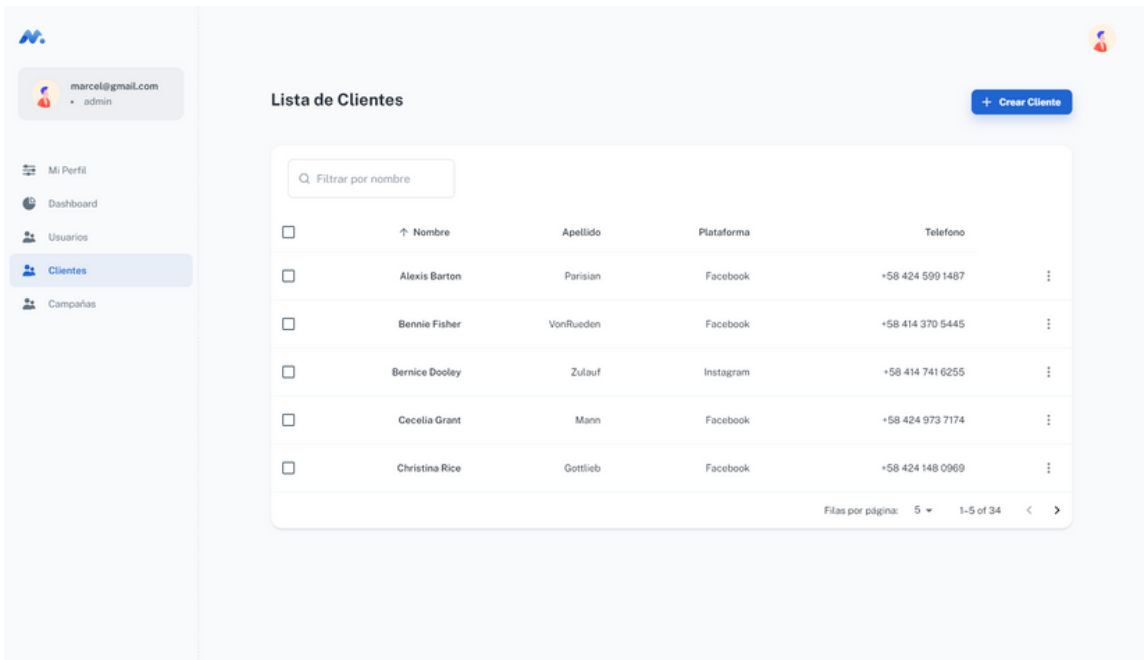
marcel@gmail.com
• admin

Mi Perfil
Dashboard
Usuarios
Clientes
Campañas

Lista de Clientes

+ Crear Cliente

Filtrar por nombre

| | ↑ Nombre | Apellido | Plataforma | Telefono | |
|---|---|---|---|---|---|
| | Alexis Barton | Parisian | Facebook | +58 424 599 1487 | ⋮ |
| | Bennie Fisher | VonRueden | Facebook | +58 414 370 5445 | ⋮ |
| | Bernice Dooley | Zulauf | Instagram | +58 414 741 6255 | ⋮ |
| | Cecelia Grant | Mann | Facebook | +58 424 973 7174 | ⋮ |
| | Christina Rice | Gottlieb | Facebook | +58 424 148 0969 | ⋮ |

Filas por página: 5 ▾ 1-5 of 34 < >